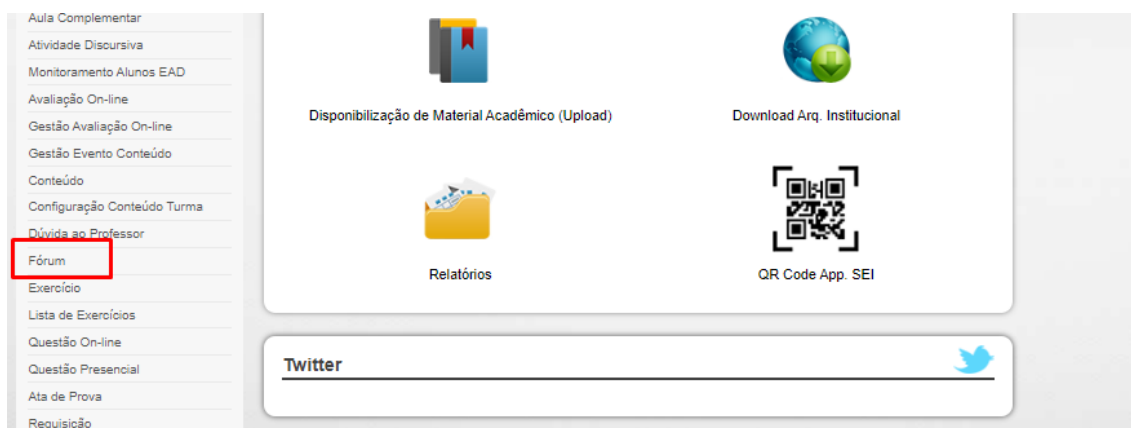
Aula Complementar
Atividade Discursiva
Monitoramento Alunos EAD
Avaliação On-line
Gestão Avaliação On-line
Gestão Evento Conteúdo
Conteúdo
Configuração Conteúdo Turma
Dúvida ao Professor
Fórum
Exercício
Lista de Exercícios
Questão On-line
Questão Presencial
Ata de Prova
Requisição

Disponibilização de Material Acadêmico (Upload)

Download Arq. Institucional

Relatórios

QR Code App. SEI

Twitter